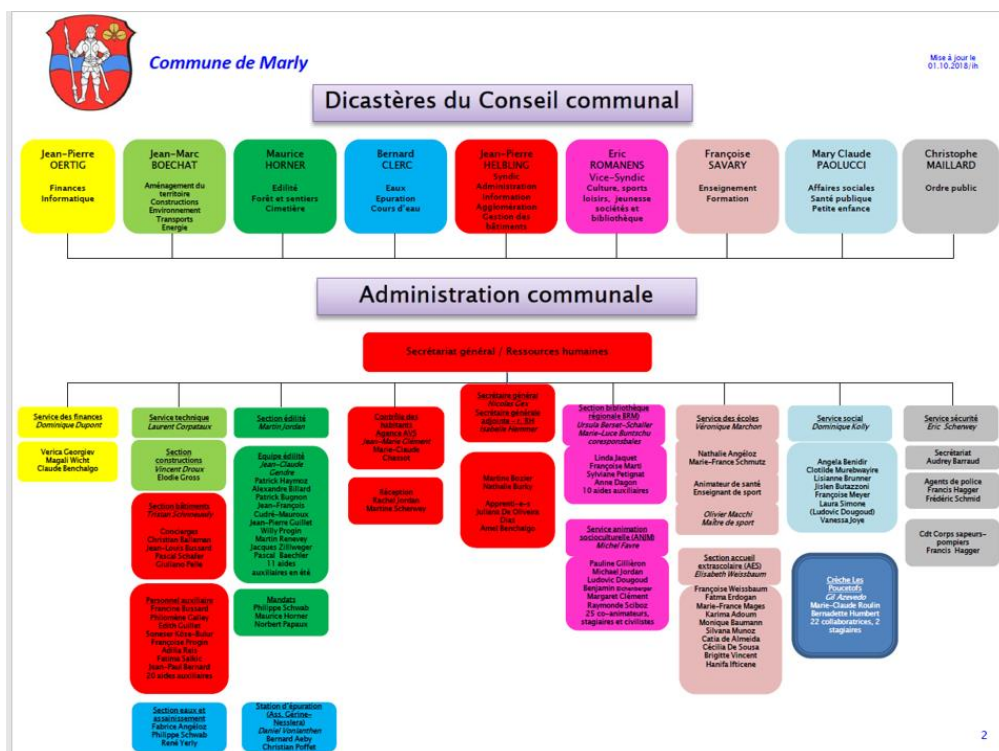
Commune de Marly

Mise à jour le 01.10.2018/ih

Dicastères du Conseil communal

Jean-Pierre OERTIG
Finances Informatique

Jean-Marc BOECHAT
Aménagement du territoire Constructions Environnement Transports Energie

Maurice HORNER
Edilité Forêt et sentiers Cimetière

Bernard CLERC
Eaux Epuration Cours d'eau

Jean-Pierre HELBLING
Syndic Administration Information Agglomération Gestion des bâtiments

Eric ROMANENS
Vice-Syndic Culture, sports loisirs, jeunesse sociétés et bibliothèque

Françoise SAVARY
Enseignement Formation

Mary Claude PAOLUCCI
Affaires sociales Santé publique Petite enfance

Christophe MAILLARD
Ordre public

Administration communale

Secrétariat général / Ressources humaines

Service des finances
Dominique Dupont

Verica Georgiev
Magali Wicht
Claude Benchalgo

Service technique
Laurent Corpataux

Section constructions
Vincent Droux
Elodie Gross

Section bâtiments
Tristan Schneeweis

Concierges
Christian Baltensperger
Jean-Louis Bussard
Pascal Schafer
Giuliano Pelle

Personnel auxiliaire
Francine Bussard
Philomène Galley
Edith Guillet
Sumeyer Kilinc-Bulut
Françoise Progin
Adina Raci
Fatima Salihi
Jean-Paul Bernard
20 aides auxiliaires

Section eaux et assainissement
Fabrice Angéloz
Philippe Schwab
René Yerly

Section édilité
Martin Jordan

Equipe édilité
Jean-Claude Gendre
Patrick Haymoz
Alexandre Billard
Patrick Bugnon
Jean-François Cudré-Mauroux
Jean-Pierre Guillet
Willy Progin
Martin Renevey
Jacques Zillweger
Pascal Baechler
11 aides auxiliaires en été

Mandats
Philippe Schwab
Maurice Horner
Norbert Papaux

Station d'épuration (Ass. Gérine-Nesslera)
Daniel Vonlanthen
Bernard Aeby
Christian Poffet

Contrôle des habitants Agence AVS
Jean-Marie Clément
Marie-Claude Chassot

Réception
Rachel Jordan
Martine Scherwey

Secrétaire général
Nicolas Gex
Secrétaire générale adjointe – y. RH
Isabelle Hemmer

Martine Bozier
Nathalie Buricy
Apprenti-e-s
Juliana De Oliveira Dias
Amel Benchalgo

Section bibliothèque régionale (BRM)
Ursula Berset-Schaller
Marie-Luce Buntschu
coresponsables

Linda Jaquet
Françoise Marti
Sylviane Pétignat
Anne Dagon
10 aides auxiliaires

Service animation socioculturelle (ANIM)
Michel Favre

Pauline Cilliéron
Michael Jordan
Ludovic Dougoud
Benjamin Eichenberger
Margaret Clément
Raymonde Sciboz
25 co-animateurs, stagiaires et civilistes

Service des écoles
Véronique Marchon

Nathalie Angéloz
Marie-France Schmutz

Animateur de santé
Enseignant de sport

Olivier Macchi
Maître de sport

Section accueil extrascolaire (AES)
Elisabeth Weissbaum

Françoise Weissbaum
Fatma Erdogan
Marie-France Mages
Karima Adoum
Monique Baumann
Silvana Munoz
Catia de Almeida
Cécilia De Sousa
Brigitte Vincent
Hanifa Ifticene

Service social
Dominique Kolly

Angela Benidir
Clotilde Murebwayire
Lisianne Brunner
Jislen Butazzoni
Françoise Meyer
Laura Simone (Ludovic Dougoud)
Vanessa Joye

Crèche Les Poucetofs
Gil Azevedo
Marie-Claude Roulin
Bernadette Humbert
22 collaboratrices, 2 stagiaires

Service sécurité
Eric Scherwey

Secrétariat
Audrey Barraud

Agents de police
Francis Hagger
Frédéric Schmid

Cdt Corps sapeurs-pompiers
Francis Hagger

2